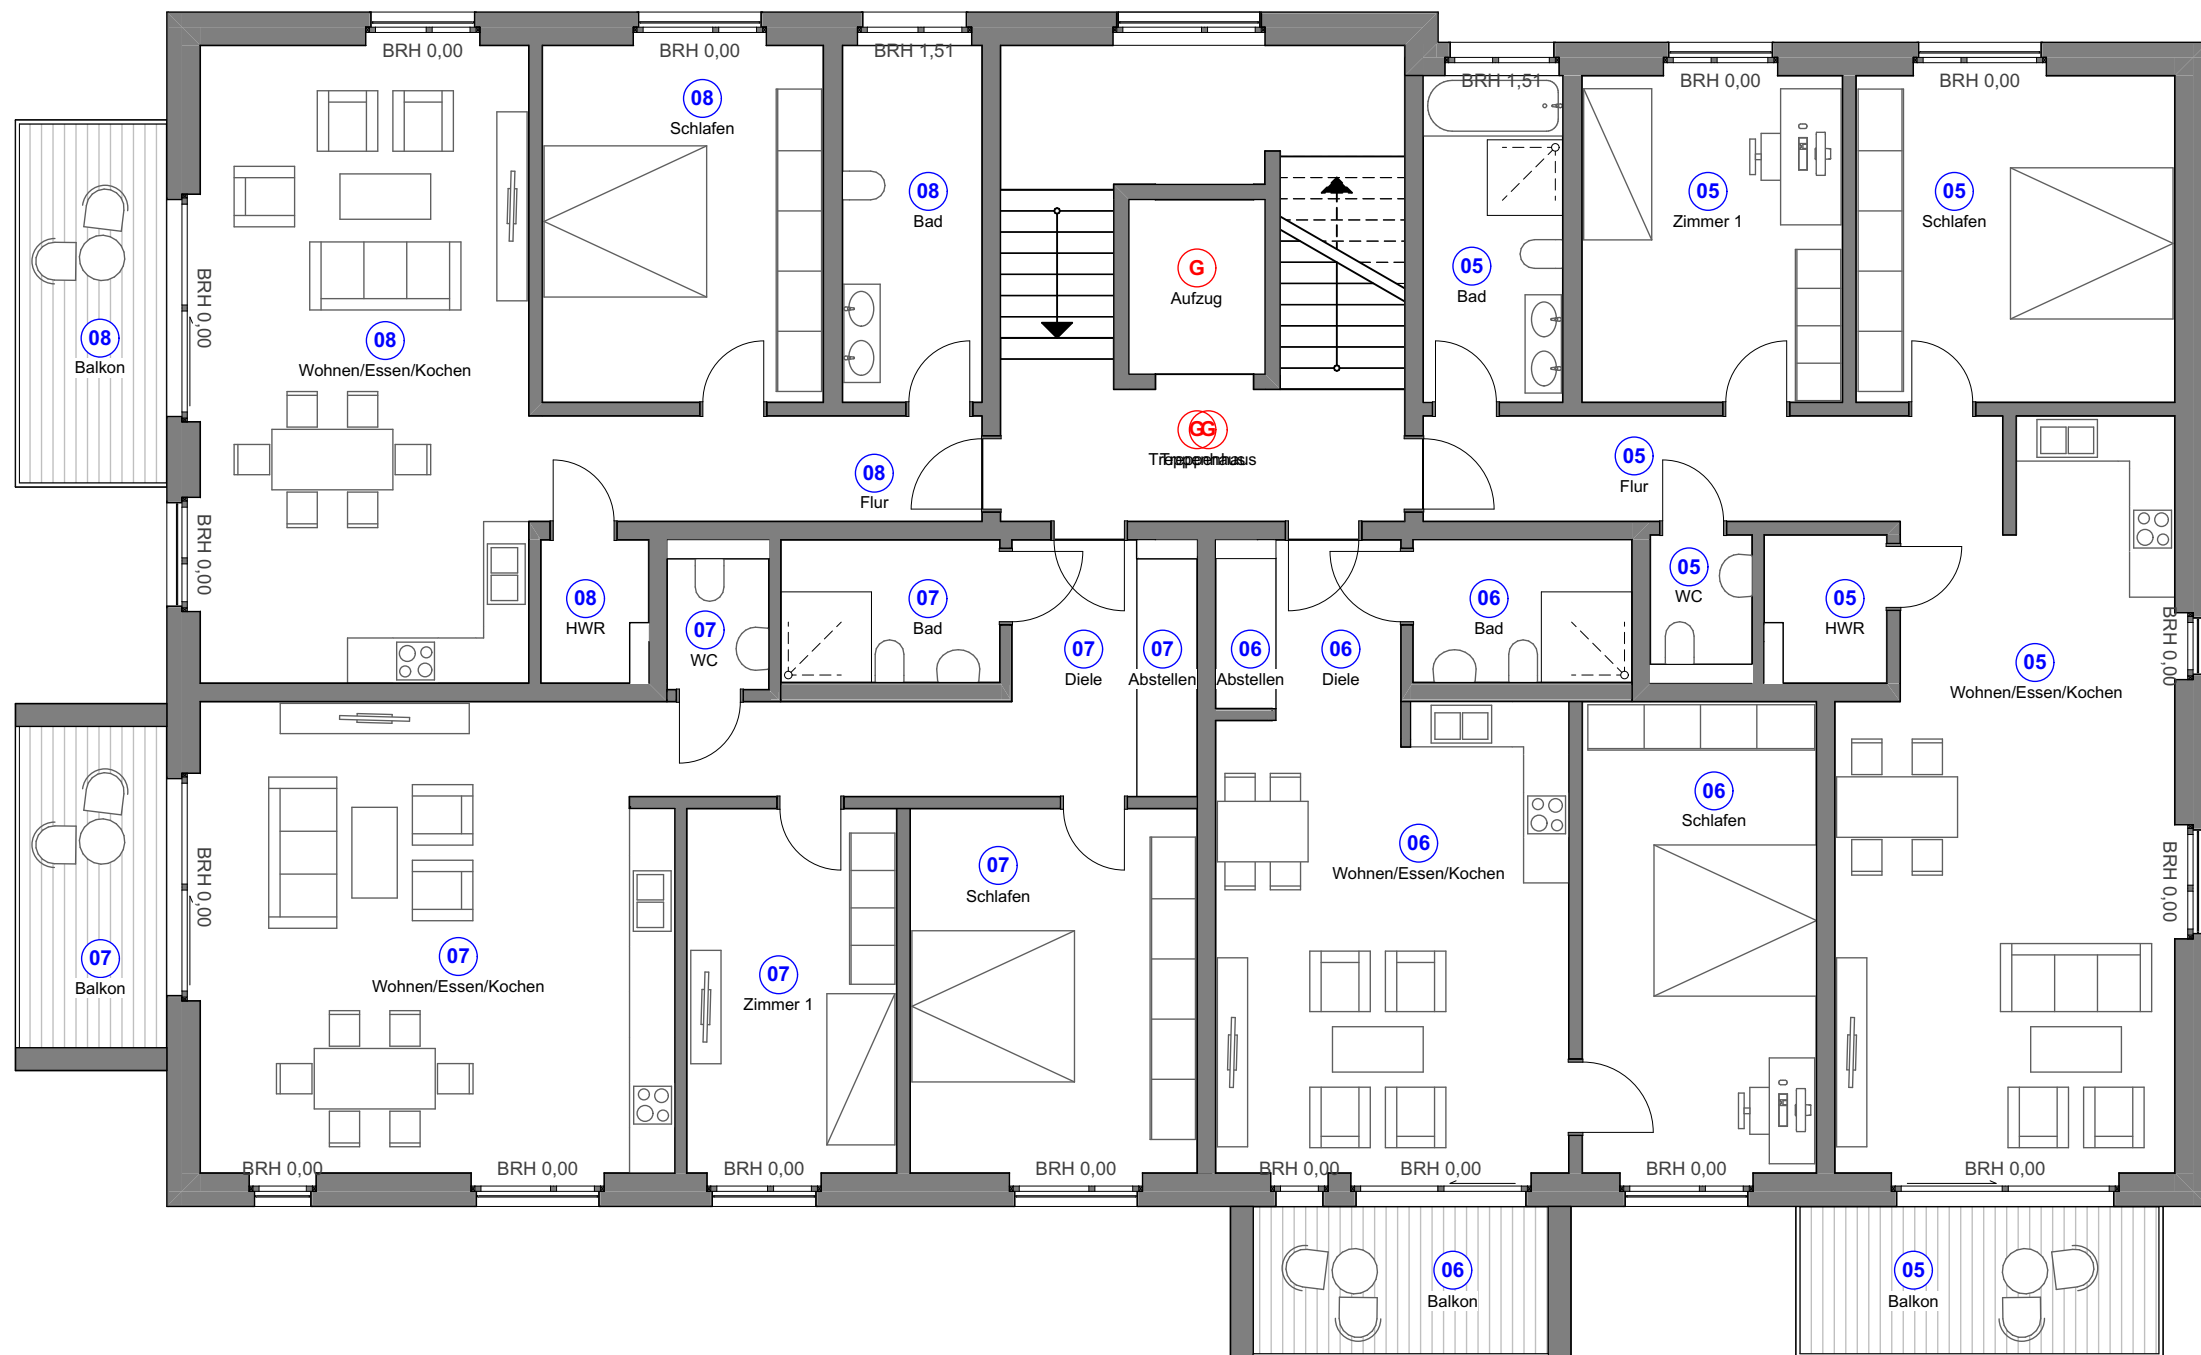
BRH 0,00
BRH 0,00
BRH 1,51
BRH 1,51
BRH 0,00
BRH 0,00

08
Schlafen

08
Bad

G
Aufzug

05
Bad

05
Zimmer 1

05
Schlafen

08
Balkon

BRH 0,00

08
Wohnen/Essen/Kochen

GG
Treppenhaus

08
Flur

05
Flur

BRH 0,00

08
HWR

07
WC

07
Bad

07
Diele

07
Abstellen

06
Abstellen

06
Diele

06
Bad

05
WC

05
HWR

05
Wohnen/Essen/Kochen

BRH 0,00

06
Schlafen

06
Wohnen/Essen/Kochen

07
Schlafen

BRH 0,00

07
Balkon

07
Wohnen/Essen/Kochen

07
Zimmer 1

BRH 0,00

BRH 0,00
BRH 0,00
BRH 0,00
BRH 0,00
BRH 0,00
BRH 0,00
BRH 0,00
BRH 0,00

06
Balkon

05
Balkon